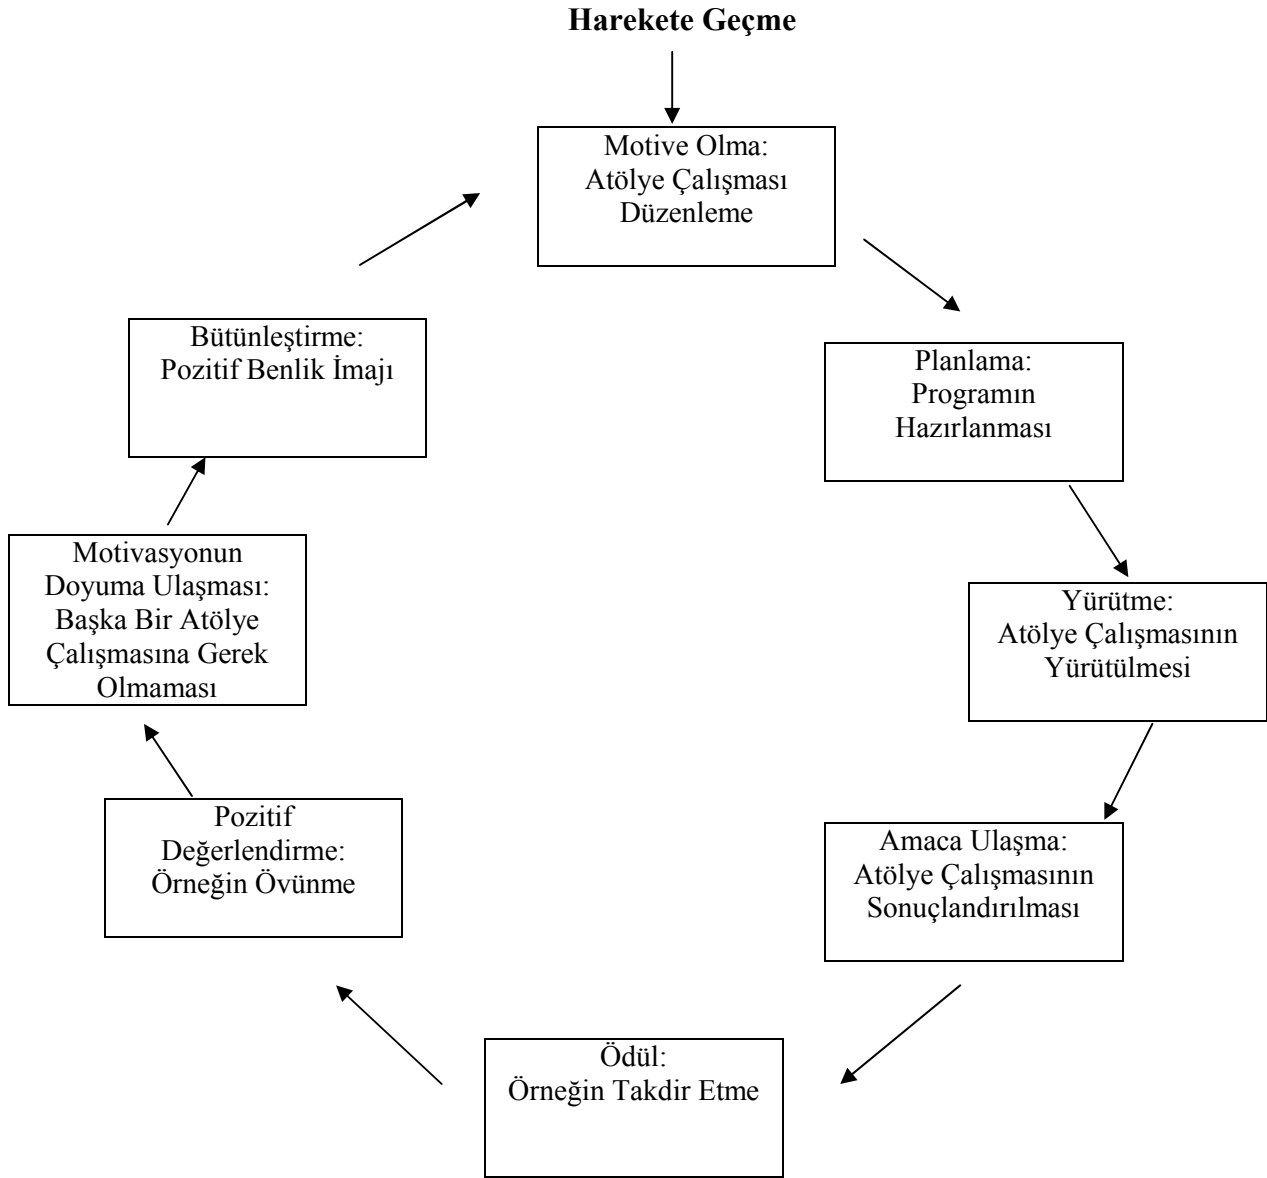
**Harekete Geçme**

Motive Olma: Atölye Çalışması Düzenleme

Planlama: Programın Hazırlanması

Yürütme: Atölye Çalışmasının Yürütülmesi

Amaca Ulaşma: Atölye Çalışmasının Sonuçlandırılması

Ödül: Örneğin Takdir Etme

Pozitif Değerlendirme: Örneğin Övünme

Motivasyonun Doyuma Ulaşması: Başka Bir Atölye Çalışmasına Gerek Olmaması

Bütünleştirme: Pozitif Benlik İmajı